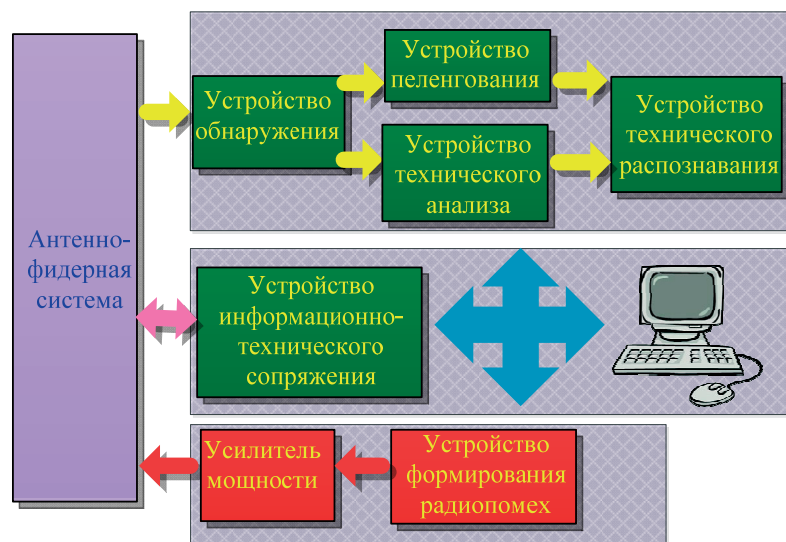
Антенно-фидерная система

Устройство обнаружения

Устройство пеленгования

Устройство технического анализа

Устройство технического распознавания

Устройство информационно-технического сопряжения

Усилитель мощности

Устройство формирования радиопомех